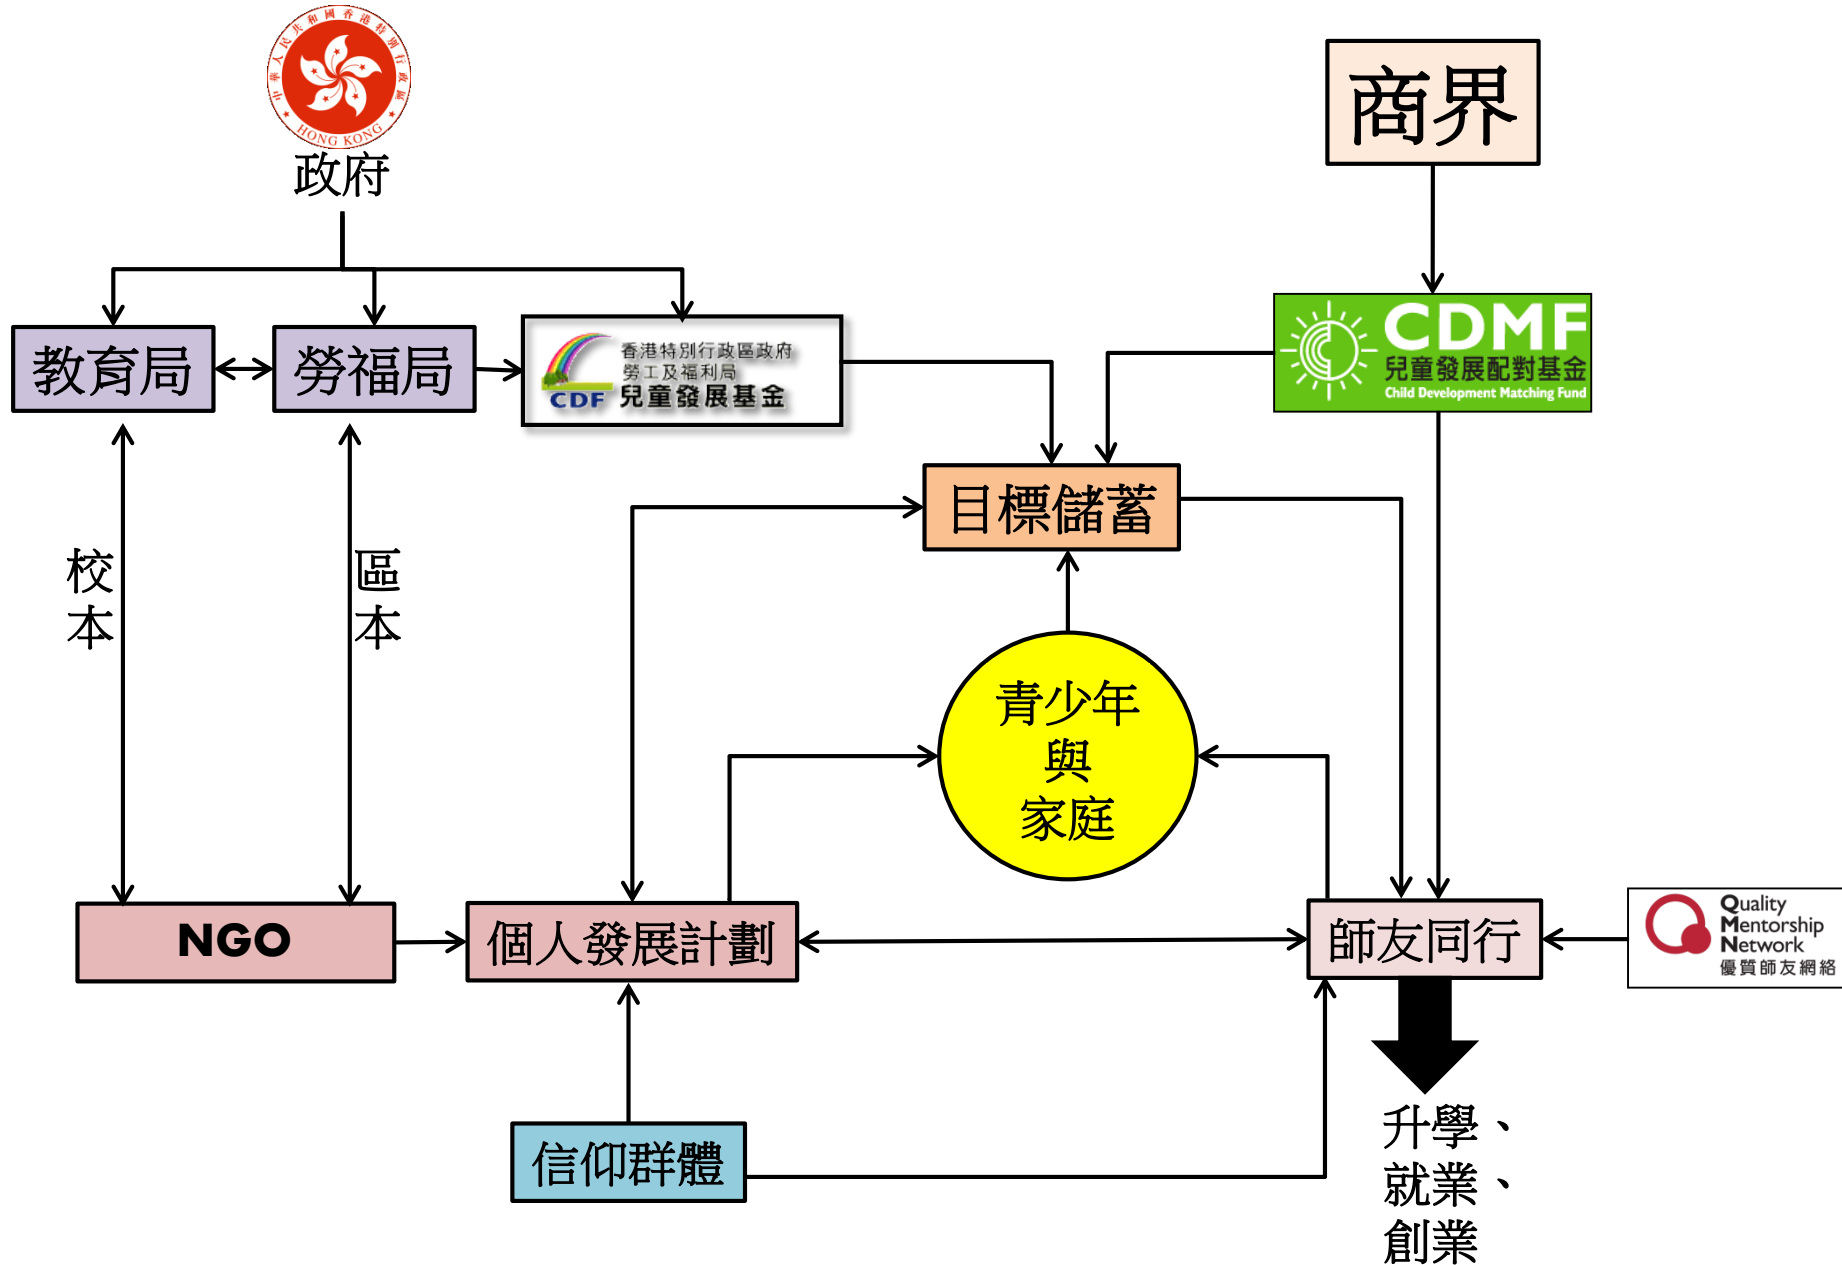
中華人民共和國香港特別行政區
HONG KONG
政府

商界

教育局

勞福局

香港特別行政區政府
勞工及福利局
CDF 兒童發展基金

CDMF
兒童發展配對基金
Child Development Matching Fund

目標儲蓄

校本

區本

青少年
與
家庭

NGO

個人發展計劃

師友同行

Quality
Mentorship
Network
優質師友網絡

信仰群體

升學、
就業、
創業